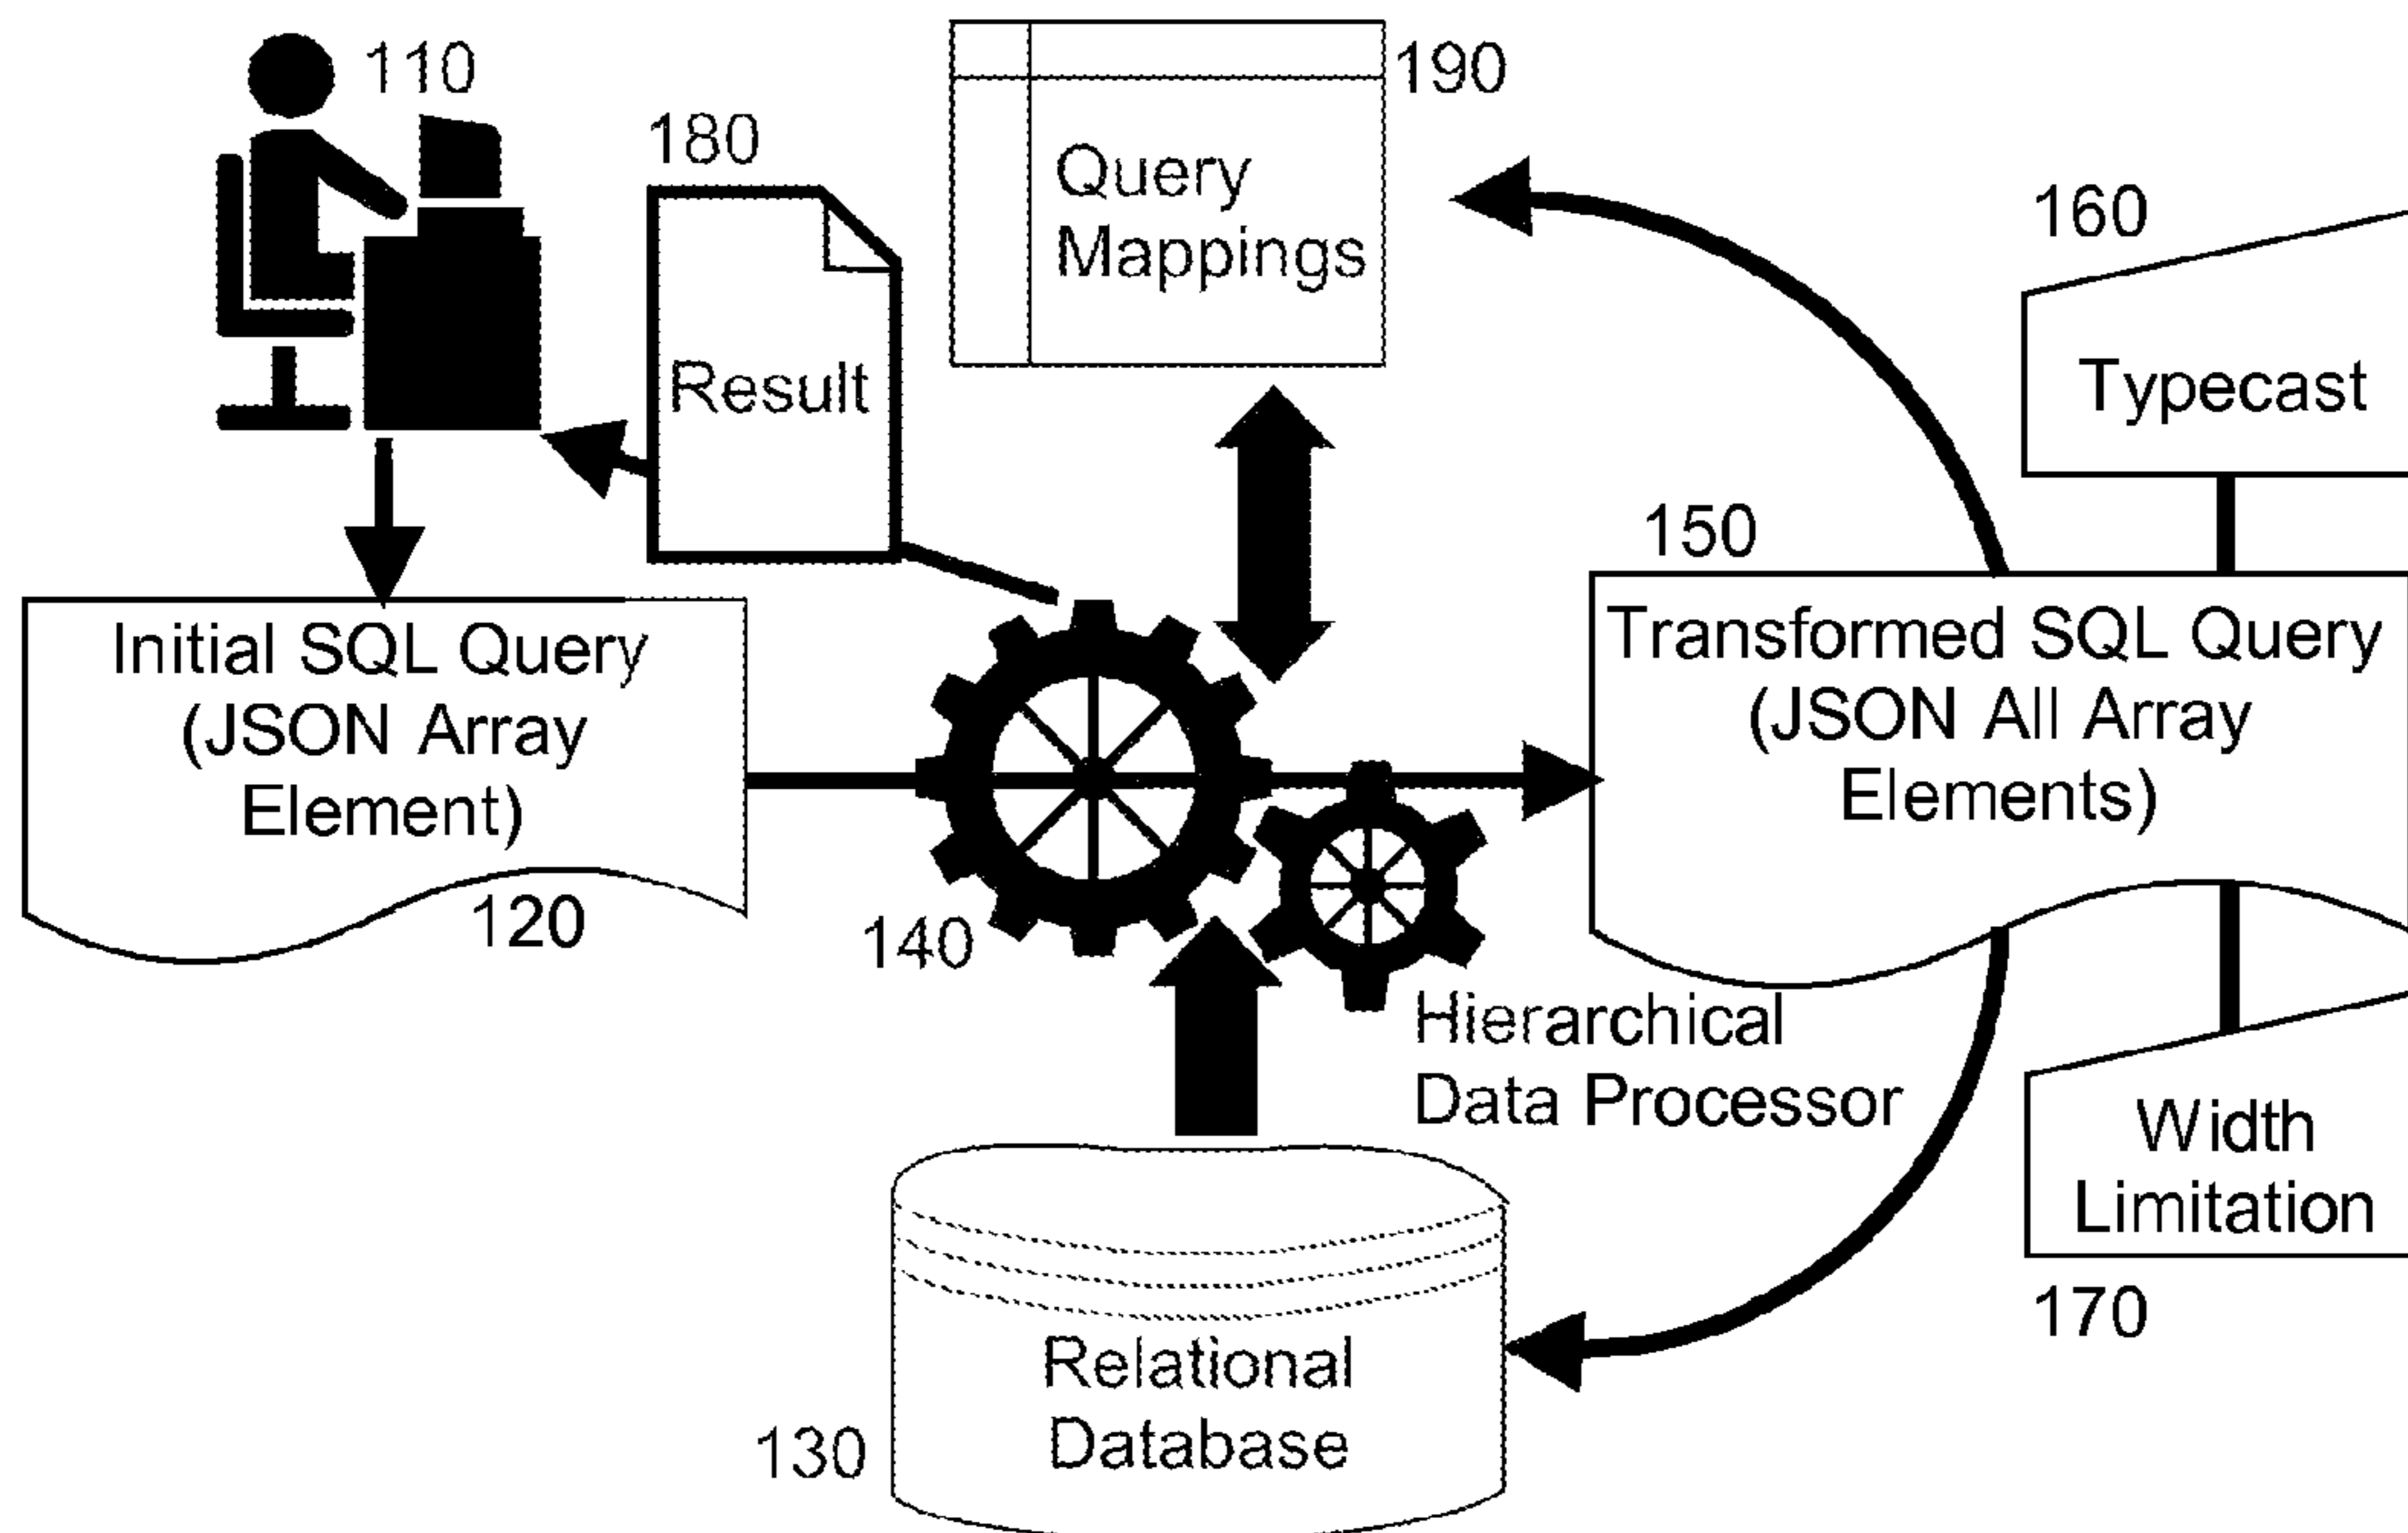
110

180

Result

190

Query Mappings

160

Typecast

150

Transformed SQL Query (JSON All Array Elements)

Initial SQL Query (JSON Array Element)

120

140

Hierarchical Data Processor

Width Limitation

170

130

Relational Database